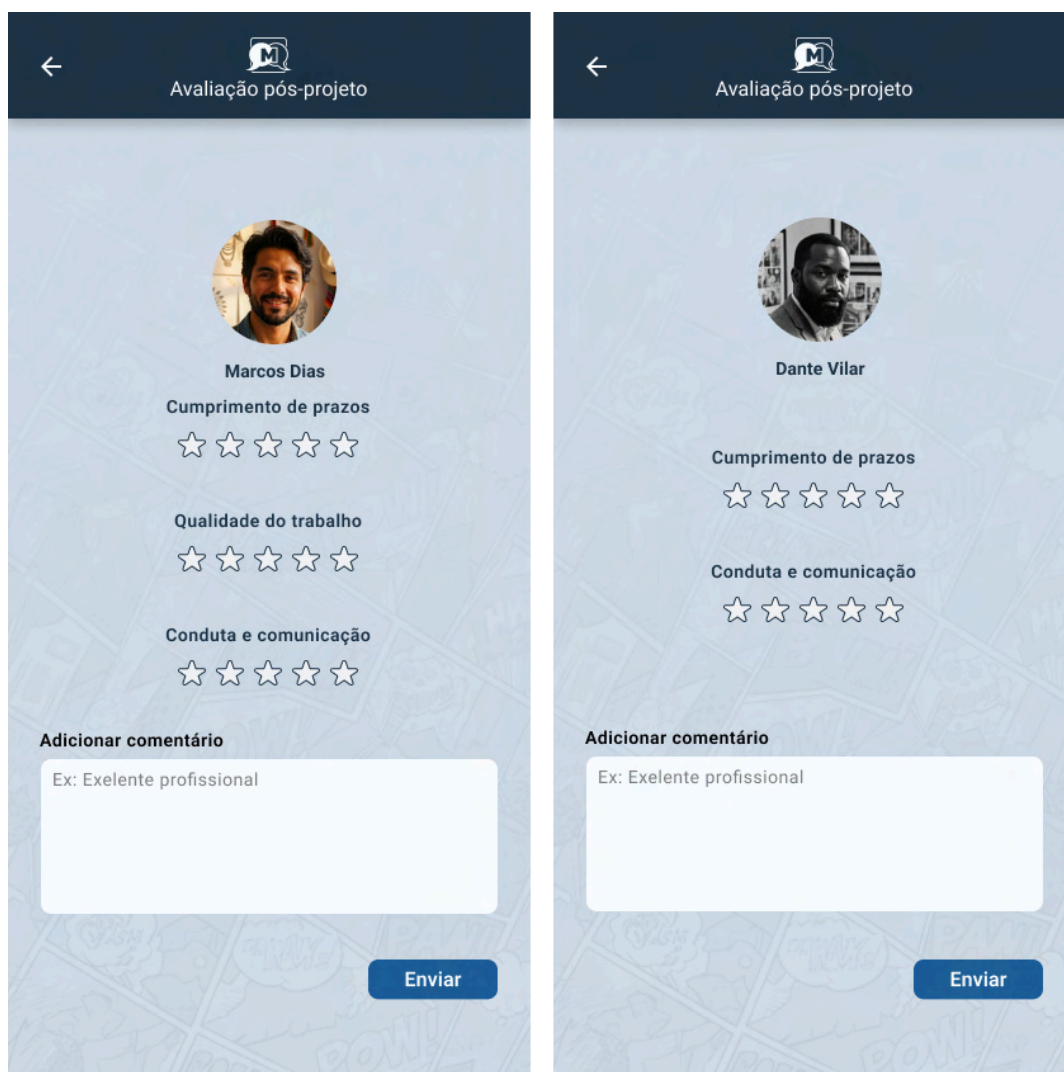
←
M
Avaliação pós-projeto

Marcos Dias
Cumprimento de prazos
☆☆☆☆☆

Qualidade do trabalho
☆☆☆☆☆

Conduta e comunicação
☆☆☆☆☆

Adicionar comentário
Ex: Exelente profissional

Enviar

←
M
Avaliação pós-projeto

Dante Vilar

Cumprimento de prazos
☆☆☆☆☆

Conduta e comunicação
☆☆☆☆☆

Adicionar comentário
Ex: Exelente profissional

Enviar